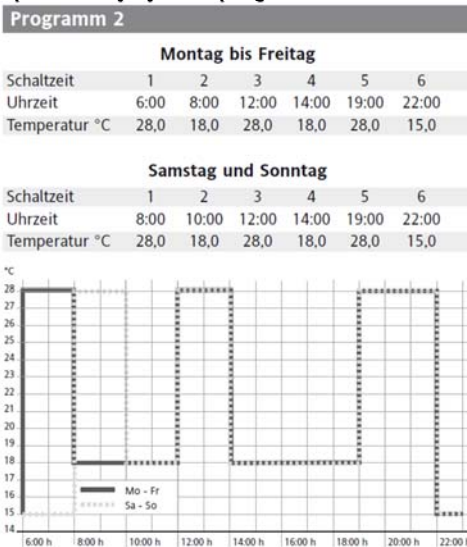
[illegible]

Programm 2

Montag bis Freitag

| Schaltzeit | 1 | 2 | 3 | 4 | 5 | 6 |
|---|---|---|---|---|---|---|
| Uhrzeit | 6:00 | 8:00 | 12:00 | 14:00 | 19:00 | 22:00 |
| Temperatur °C | 28,0 | 18,0 | 28,0 | 18,0 | 28,0 | 15,0 |

Samstag und Sonntag

| Schaltzeit | 1 | 2 | 3 | 4 | 5 | 6 |
|---|---|---|---|---|---|---|
| Uhrzeit | 8:00 | 10:00 | 12:00 | 14:00 | 19:00 | 22:00 |
| Temperatur °C | 28,0 | 18,0 | 28,0 | 18,0 | 28,0 | 15,0 |

°C
28
27
26
25
24
23
22
21
20
19
18
17
16
15
14

Mo - Fr
Sa - So

6:00 h 8:00 h 10:00 h 12:00 h 14:00 h 16:00 h 18:00 h 20:00 h 22:00